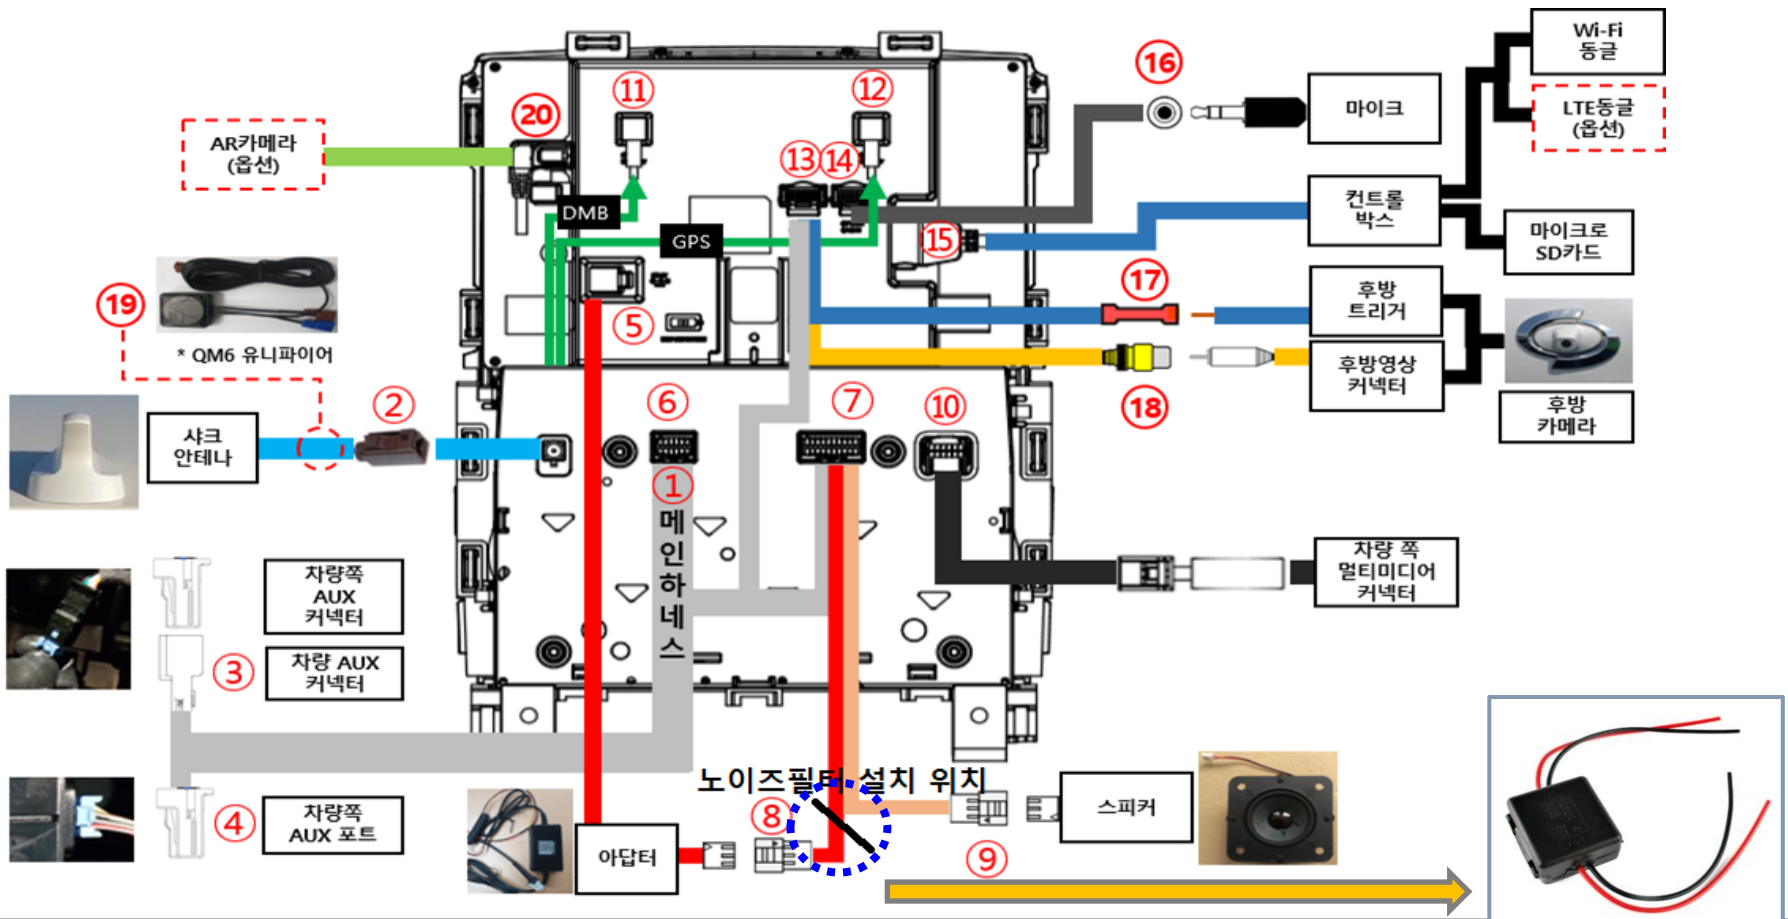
⑳
AR카메라 (옵션)
⑪
⑫
⑬⑭
DMB
GPS
⑮
⑯
마이크
Wi-Fi 동글
LTE동글 (옵션)
컨트롤 박스
마이크로 SD카드
⑰
후방 트리거
후방영상 커넥터
후방 카메라
⑱
⑲
* QM6 유니파이어
⑤
②
샤크 안테나
⑥
⑦
⑩
①
메인하네스
차량 쪽 멀티미디어 커넥터
차량쪽 AUX 커넥터
③
차량 AUX 커넥터
④
차량쪽 AUX 포트
노이즈필터 설치 위치
⑧
아답터
⑨
스피커